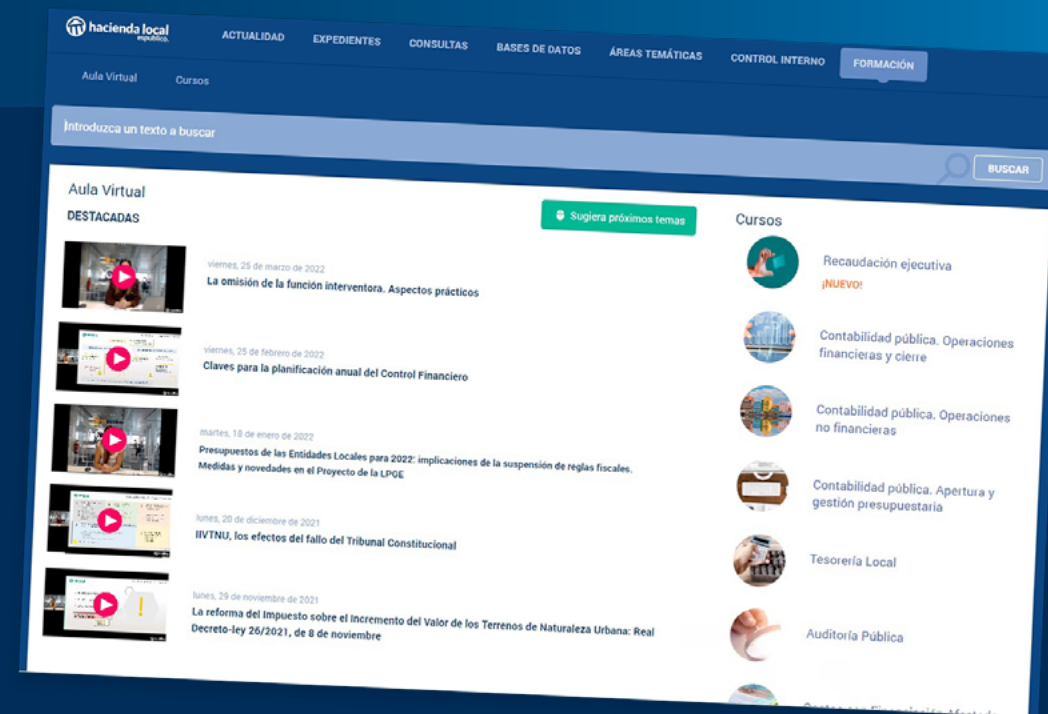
hacienda local
espublico

ACTUALIDAD EXPEDIENTES CONSULTAS BASES DE DATOS ÁREAS TEMÁTICAS CONTROL INTERNO FORMACIÓN

Aula Virtual Cursos

Introduzca un texto a buscar

BUSCAR

Aula Virtual

DESTACADAS

Sugiera próximos temas

viernes, 25 de marzo de 2022
La omisión de la función interventora. Aspectos prácticos

viernes, 25 de febrero de 2022
Claves para la planificación anual del Control Financiero

martes, 18 de enero de 2022
Presupuestos de las Entidades Locales para 2022: implicaciones de la suspensión de reglas fiscales. Medidas y novedades en el Proyecto de la LPGE

lunes, 20 de diciembre de 2021
IIVTNU, los efectos del fallo del Tribunal Constitucional

lunes, 29 de noviembre de 2021
La reforma del Impuesto sobre el Incremento del Valor de los Terrenos de Naturaleza Urbana: Real Decreto-ley 26/2021, de 8 de noviembre

Cursos

Recaudación ejecutiva
¡NUEVO!

Contabilidad pública. Operaciones financieras y cierre

Contabilidad pública. Operaciones no financieras

Contabilidad pública. Apertura y gestión presupuestaria

Tesorería Local

Auditoría Pública

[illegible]